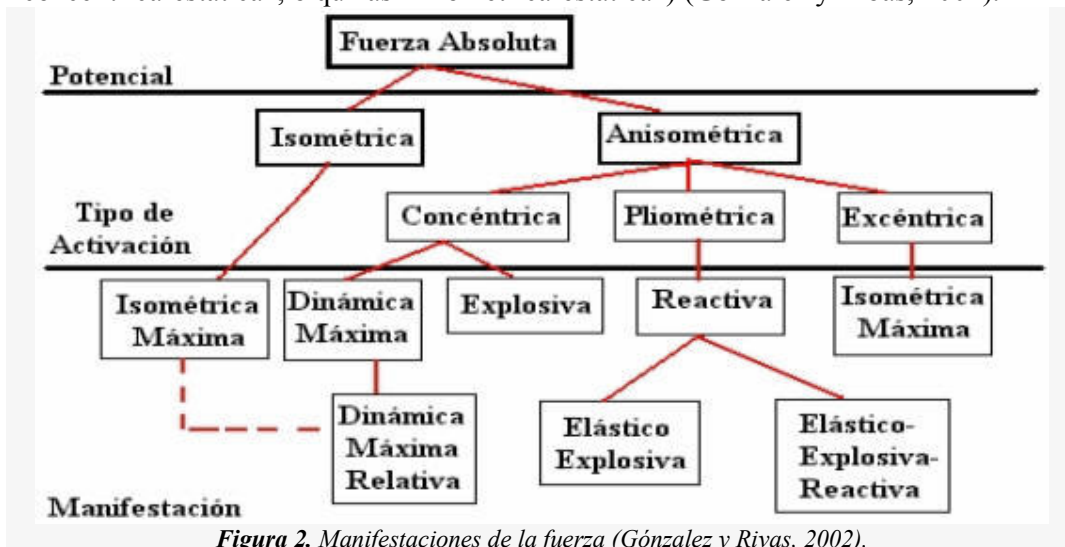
Fuerza Absoluta

Potencial

Isométrica

Anisométrica

Tipo de Activación

Concéntrica

Pliométrica

Excéntrica

Isométrica Máxima

Dinámica Máxima

Explosiva

Reactiva

Isométrica Máxima

Dinámica Máxima Relativa

Elástico Explosiva

Elástico-Explosiva-Reactiva

Manifestación

*Figura 2. Manifestaciones de la fuerza (Gónzalez y Rivas, 2002).*